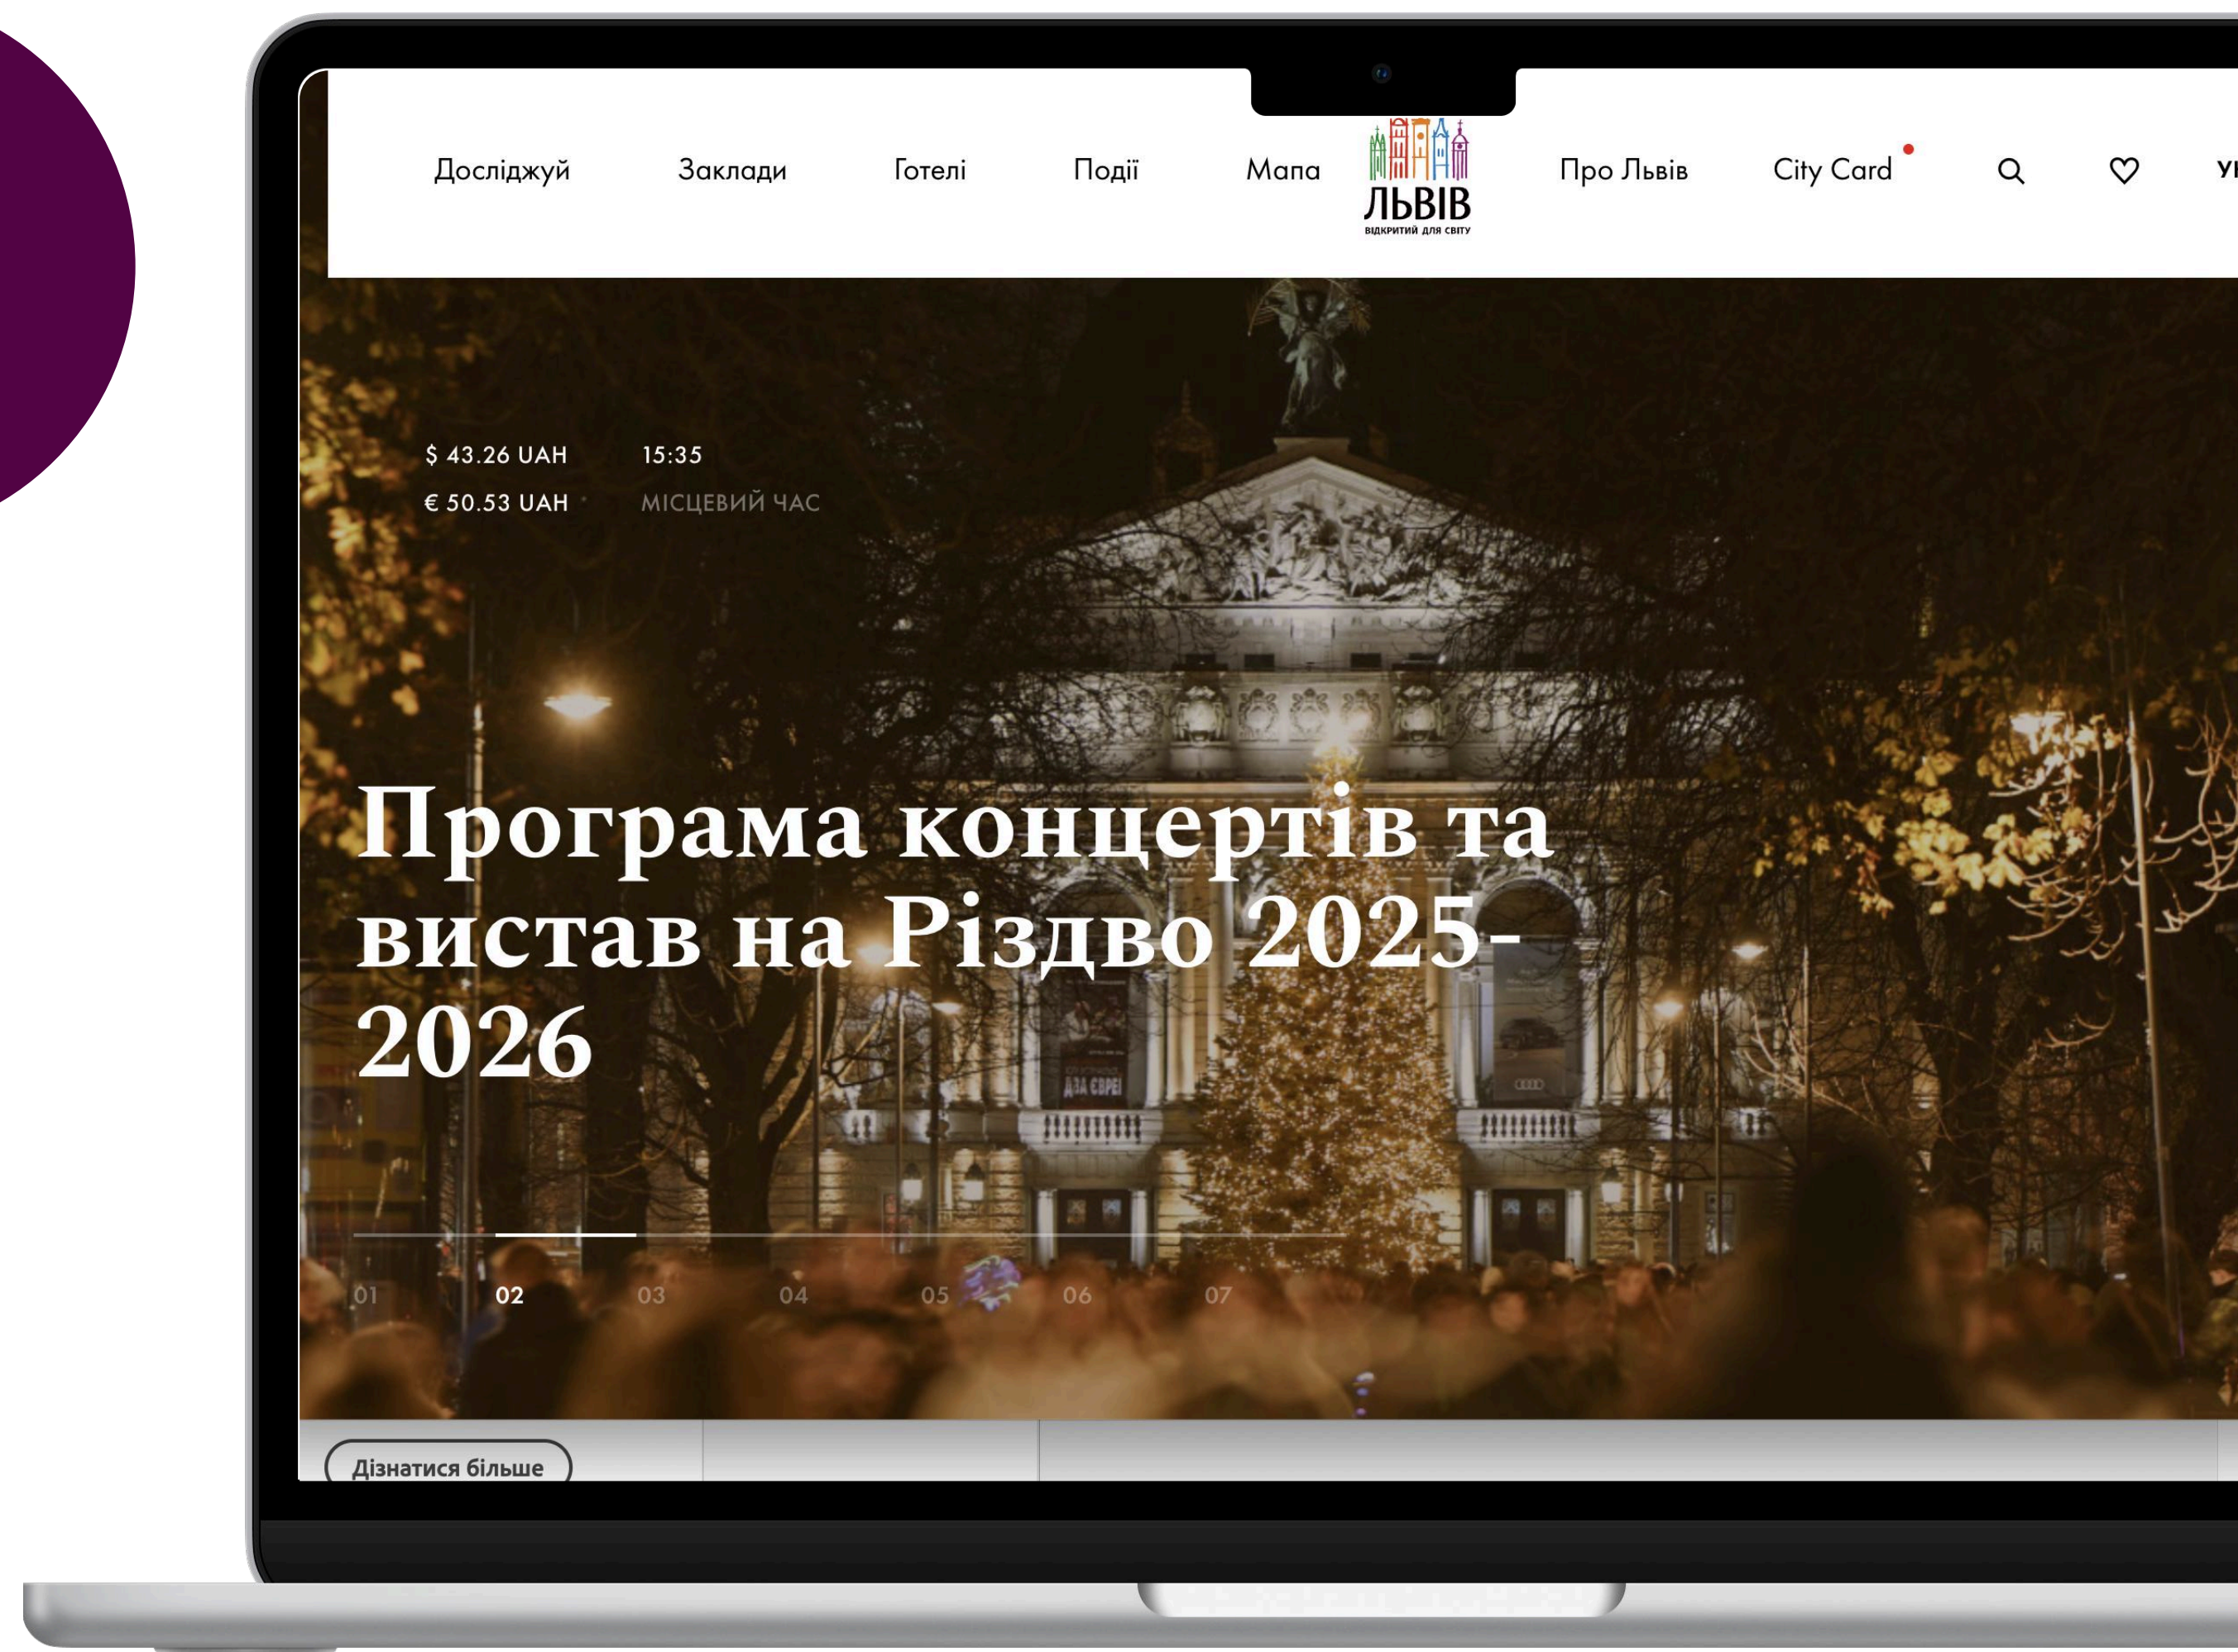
Досліджуй Заклади Готелі Події Мапа

ЛЬВІВ
ВІДКРИТИЙ ДЛЯ СВІТУ

Про Львів City Card

УК

$ 43.26 UAH
€ 50.53 UAH

15:35
МІСЦЕВИЙ ЧАС

Програма концертів та вистав на Різдво 2025-2026

01 02 03 04 05 06 07

Дізнатися більше